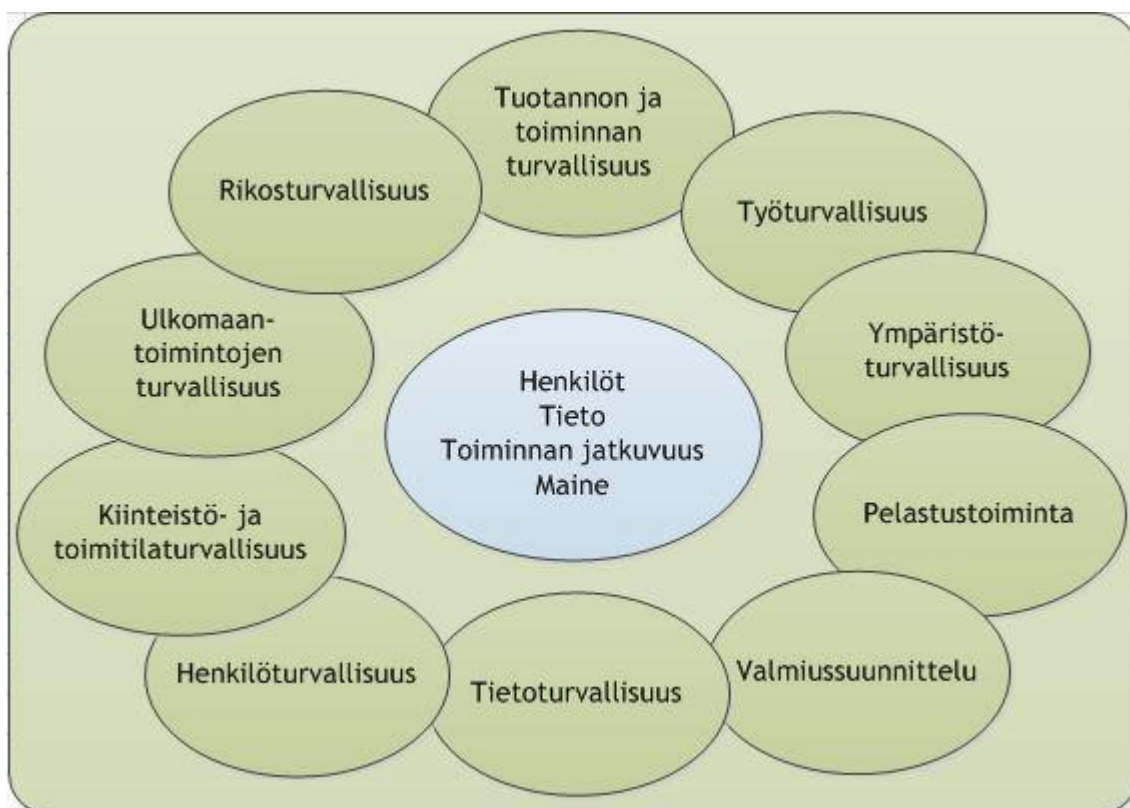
Tuotannon ja toiminnan turvallisuus

Työturvallisuus

Ympäristöturvallisuus

Pelastustoiminta

Valmiussuunnittelu

Tietoturvallisuus

Henkilöturvallisuus

Kiinteistö- ja toimitilaturvallisuus

Ulkomaantoimintojen turvallisuus

Rikosturvallisuus

Henkilöt
Tieto
Toiminnan jatkuvuus
Maine